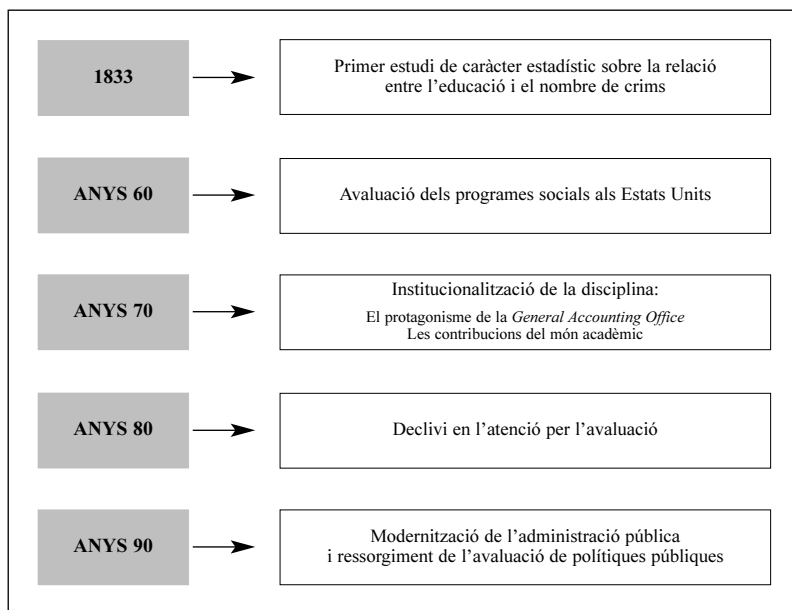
1833

Primer estudi de caràcter estadístic sobre la relació entre l'educació i el nombre de crims

ANYS 60

Avaluació dels programes socials als Estats Units

ANYS 70

Institucionalització de la disciplina:
El protagonisme de la General Accounting Office
Les contribucions del món acadèmic

ANYS 80

Declivi en l'atenció per l'avaluació

ANYS 90

Modernització de l'administració pública i ressorgiment de l'avaluació de polítiques públiques